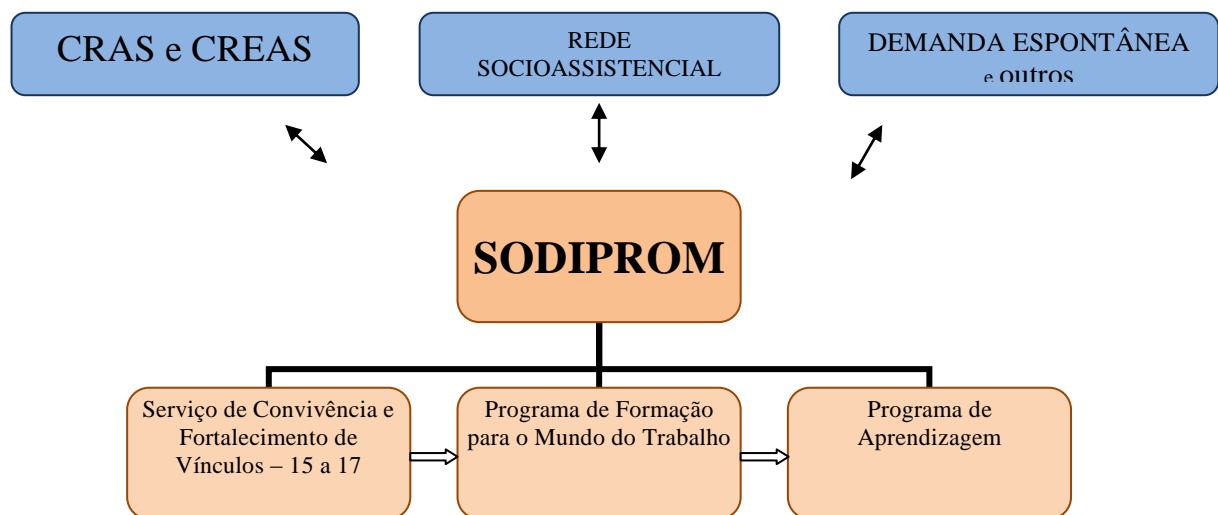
CRAS e CREAS

REDE SOCIOASSISTENCIAL

DEMANDA ESPONTÂNEA e outros

SODIPROM

Serviço de Convivência e Fortalecimento de Vínculos – 15 a 17

Programa de Formação para o Mundo do Trabalho

Programa de Aprendizagem